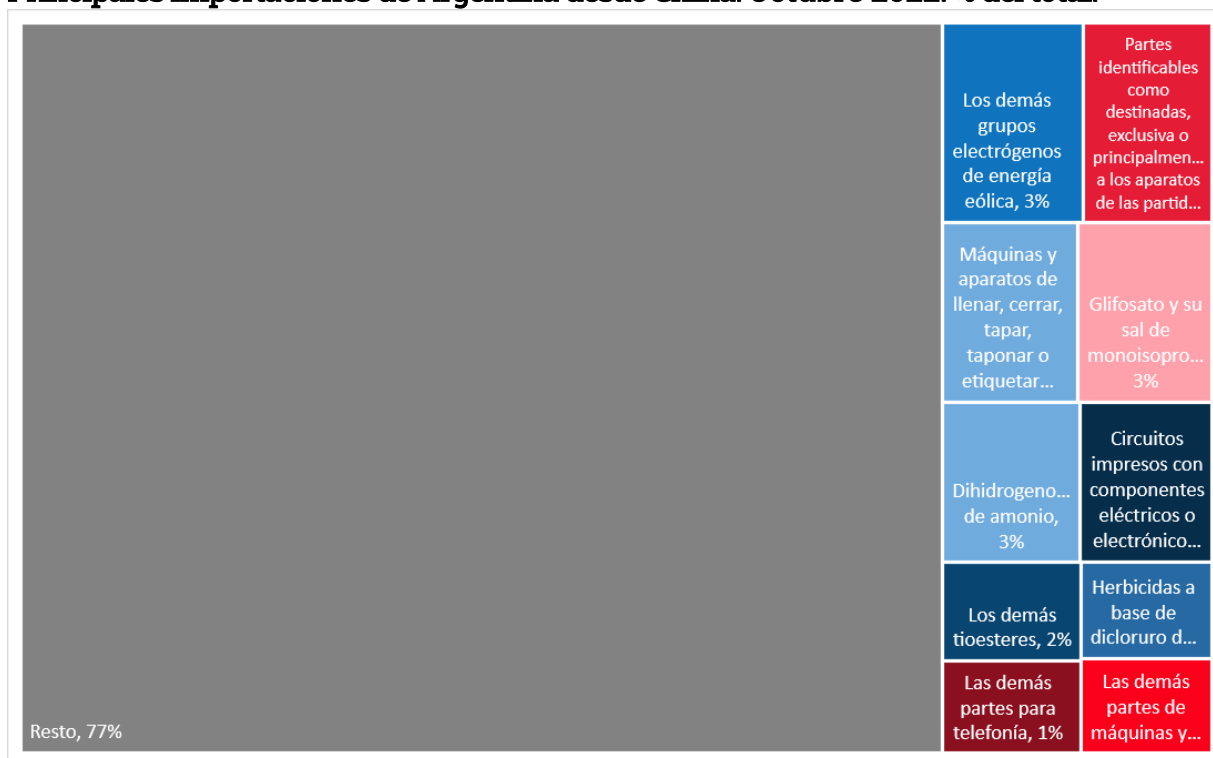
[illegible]

Los demás grupos electrógenos de energía eólica, 3%

Partes identificables como destinadas, exclusiva o principalmen... a los aparatos de las partid...

Máquinas y aparatos de llenar, cerrar, tapar, taponar o etiquetar...

Glifosato y su sal de monoisopro... 3%

Dihidrogeno... de amonio, 3%

Circuitos impresos con componentes eléctricos o electrónico...

Los demás tioesteres, 2%

Herbicidas a base de dicloruro d...

Las demás partes para telefonía, 1%

Las demás partes de máquinas y...

Resto, 77%